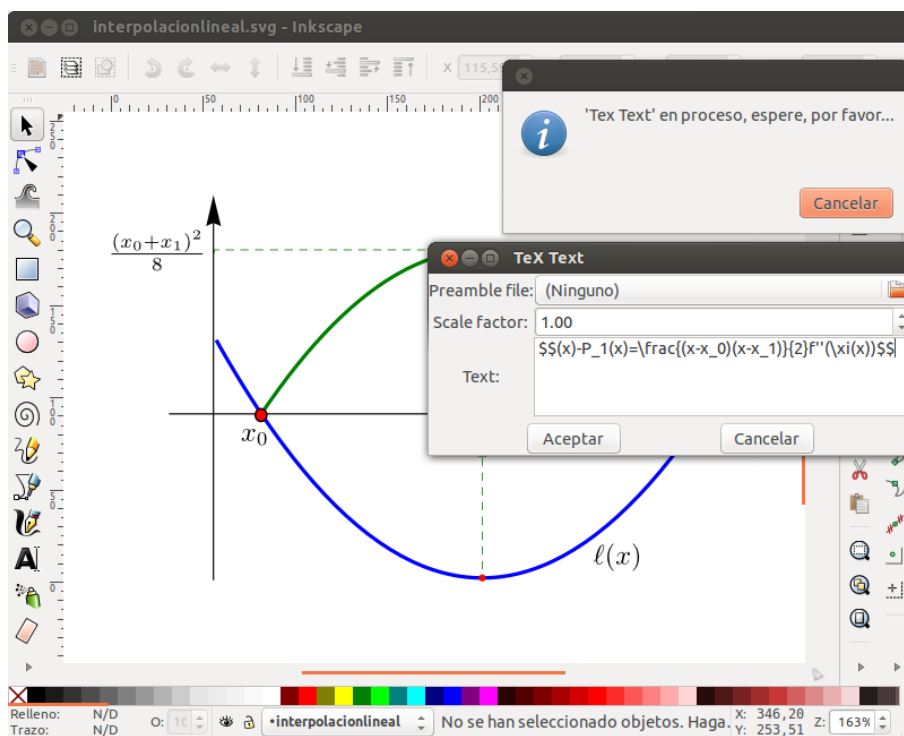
interpolacionlineal.svg - Inkscape

X 115,5

'Tex Text' en proceso, espere, por favor...

Cancelar

$\frac{(x_0+x_1)^2}{8}$

TeX Text

Preamble file: (Ninguno)

Scale factor: 1.00

Text: $$(x)-P_1(x)=\frac{(x-x_0)(x-x_1)}{2}f''(\xi(x))$$

Aceptar

Cancelar

$x_0$

$\ell(x)$

Relleno: N/D
Trazo: N/D

O: 10

•interpolacionlineal

No se han seleccionado objetos. Haga.

X: 346,20
Y: 253,51

Z: 163%